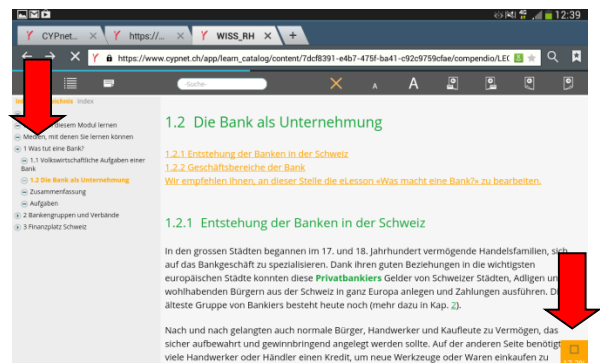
12:39

CYPnet... | https://... | WISS_RH | +

https://www.cypnet.ch/app/learn_catalog/content/7dcf8391-e4b7-475f-ba41-c92c9759cfae/compendio/LE

Suche

A A

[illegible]verzeichnis Index

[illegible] diesem Modul lernen
Medien, mit denen Sie lernen können
1 Was tut eine Bank?
1.1 Volkswirtschaftliche Aufgaben einer Bank
1.2 Die Bank als Unternehmung
Zusammenfassung
Aufgaben
2 Bankengruppen und Verbände
3 Finanzplatz Schweiz

1.2 Die Bank als Unternehmung

1.2.1 Entstehung der Banken in der Schweiz
1.2.2 Geschäftsbereiche der Bank
Wir empfehlen Ihnen, an dieser Stelle die eLesson «Was macht eine Bank?» zu bearbeiten.

1.2.1 Entstehung der Banken in der Schweiz

In den grossen Städten begannen im 17. und 18. Jahrhundert vermögende Handelsfamilien, sich auf das Bankgeschäft zu spezialisieren. Dank ihren guten Beziehungen in die wichtigsten europäischen Städte konnten diese Privatbankiers Gelder von Schweizer Städten, Adligen und wohlhabenden Bürgern aus der Schweiz in ganz Europa anlegen und Zahlungen ausführen. Di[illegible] älteste Gruppe von Bankiers besteht heute noch (mehr dazu in Kap. 2).

Nach und nach gelangten auch normale Bürger, Handwerker und Kaufleute zu Vermögen, das sicher aufbewahrt und gewinnbringend angelegt werden sollte. Auf der anderen Seite benötigt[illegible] viele Handwerker oder Händler einen Kredit, um neue Werkzeuge oder Waren einkaufen zu